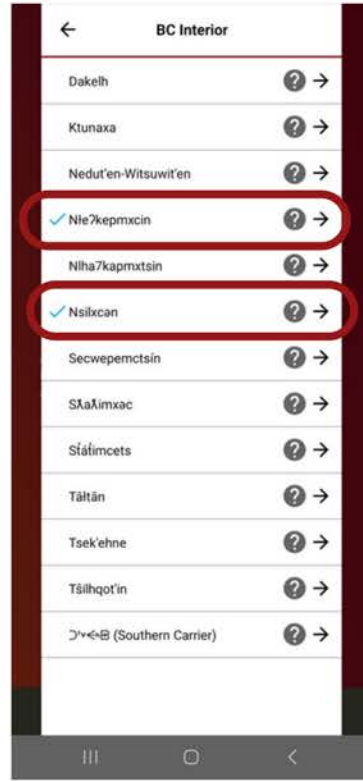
← BC Interior

Dakelh ? →

Ktunaxa ? →

Nedut'en-Witsuwit'en ? →

✓ Nłeʔkepmxcin ? →

Nlha7kapmxtsin ? →

✓ Nsilxcən ? →

Secwepemctsín ? →

Sƛaƛimxəc ? →

Sƛ̓áƛ̓imcets ? →

Tāłtān ? →

Tsek'ehne ? →

Tŝilhqot'in ? →

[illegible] (Southern Carrier) ? →